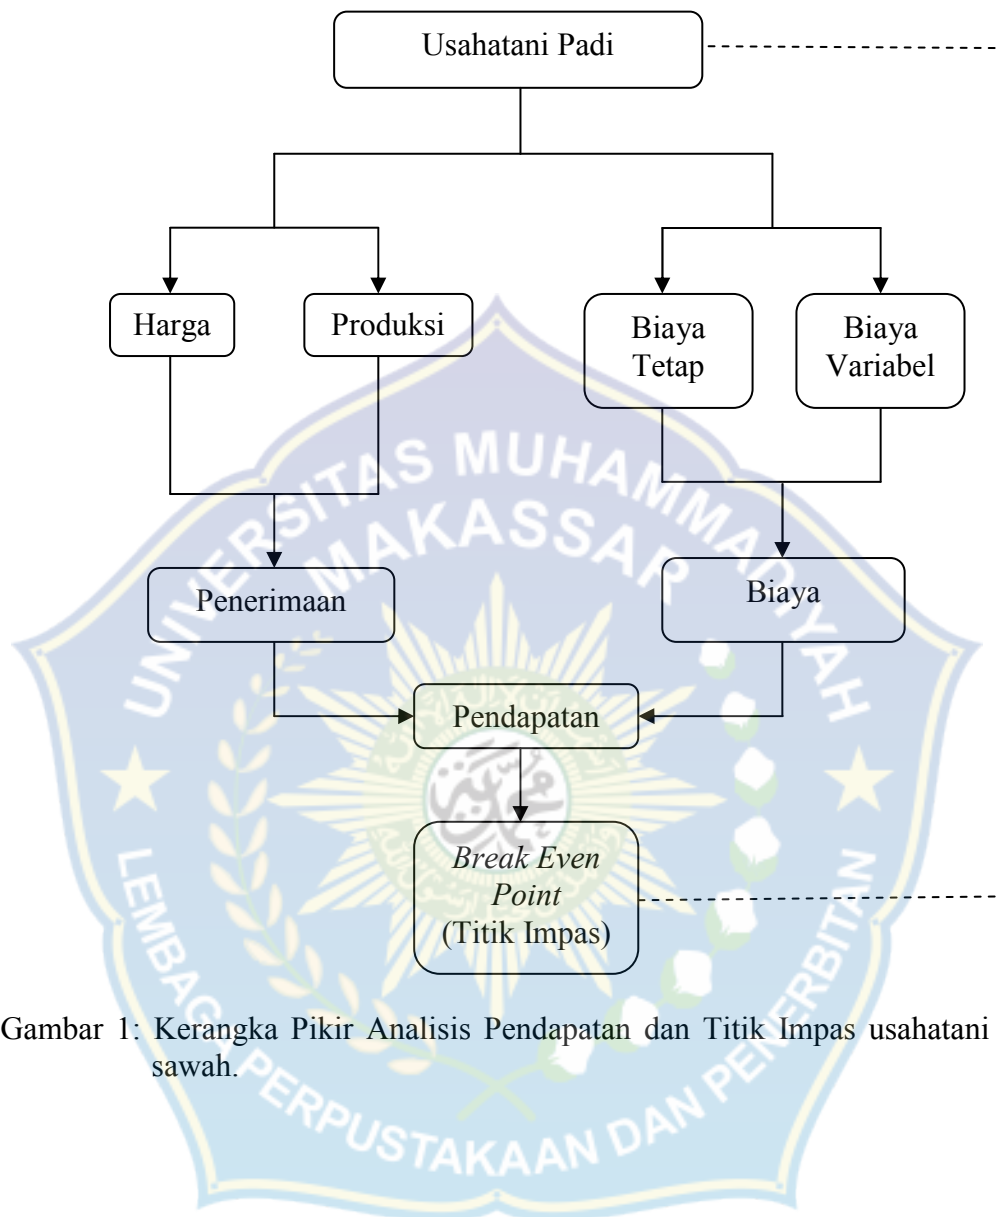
Usahatani Padi

Harga

Produksi

Biaya Tetap

Biaya Variabel

Penerimaan

Biaya

Pendapatan

*Break Even Point* (Titik Impas)

Gambar 1: Kerangka Pikir Analisis Pendapatan dan Titik Impas usahatani sawah.

UNIVERSITAS MUHAMMADIYAH MAKASSAR

LEMBAGA PERPUSTAKAAN DAN PENERBITAN